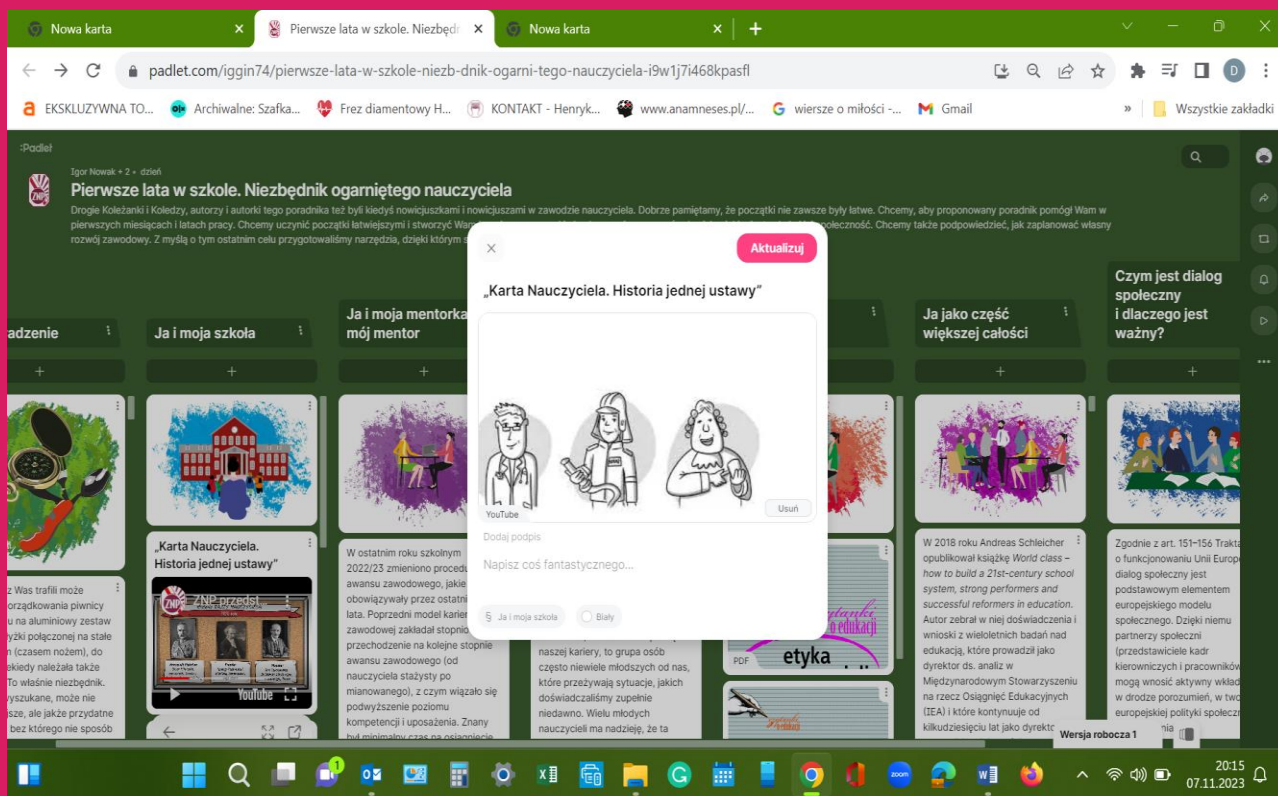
Nowa karta
Pierwsze lata w szkole. Niezbędr
Nowa karta
+

padlet.com/iggin74/pierwsze-lata-w-szkole-niezb-dnik-ogarni-tego-nauczyciela-i9w1j7i468kpasfl

EKSKLUZYWNA TO... Archiwalne: Szafka... Frez diamentowy H... KONTAKT - Henryk... www.anamneses.pl/... wiersze o miłości -... Gmail » Wszystkie zakładki

:Padlet

Igor Nowak + 2 • dzień

Pierwsze lata w szkole. Niezbędnik ogarniętego nauczyciela

Drogie Koleżanki i Koledzy, autorzy i autorki tego poradnika też byli kiedyś nowicjuszkami i nowicjuszami w zawodzie nauczyciela. Dobrze pamiętamy, że początki nie zawsze były łatwe. Chcemy, aby proponowany poradnik pomógł Wam w pierwszych miesiącach i latach pracy. Chcemy uczynić początki łatwiejszymi i stworzyć Wam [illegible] łeczność. Chcemy także podpowiedzieć, jak zaplanować własny rozwój zawodowy. Z myślą o tym ostatnim celu przygotowaliśmy narzędzia, dzięki którym s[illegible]

adzenie

Ja i moja szkoła

Ja i moja mentorka mój mentor

Ja jako część większej całości

Czym jest dialog społeczny i dlaczego jest ważny?

Aktualizuj

„Karta Nauczyciela. Historia jednej ustawy"

YouTube

Usuń

Dodaj podpis

Napisz coś fantastycznego...

Ja i moja szkoła

Biały

z Was trafili może orządkowania piwnicy u na aluminiowy zestaw yżki połączonej na stałe (czasem nożem), do kiedy należała także To właśnie niezbędnik. yszukane, może nie sze, ale jakże przydatne bez którego nie sposób

„Karta Nauczyciela. Historia jednej ustawy"

ZNP przedst

YouTube

W ostatnim roku szkolnym 2022/23 zmieniono procedu awansu zawodowego, jakie obowiązywały przez ostatni lata. Poprzedni model karier zawodowej zakładał stopnio przechodzenie na kolejne stopnie awansu zawodowego (od nauczyciela stażysty po mianowanego), z czym wiązało się podwyższenie poziomu kompetencji i uposażenia. Znany był minimalny czas na osiągnięcie

naszej kariery, to grupa osób często niewiele młodszych od nas, które przeżywają sytuacje, jakich doświadczaliśmy zupełnie niedawno. Wielu młodych nauczycieli ma nadzieję, że ta

PDF

o edukacji

etyka

W 2018 roku Andreas Schleicher opublikował książkę World class – how to build a 21st-century school system, strong performers and successful reformers in education. Autor zebrał w niej doświadczenia i wnioski z wieloletnich badań nad edukacją, które prowadził jako dyrektor ds. analiz w Międzynarodowym Stowarzyszeniu na rzecz Osiągnięć Edukacyjnych (IEA) i które kontynuuje od kilkudziesięciu lat jako dyrekt

Zgodnie z art. 151–156 Trakta o funkcjonowaniu Unii Europ dialog społeczny jest podstawowym elementem europejskiego modelu społecznego. Dzięki niemu partnerzy społeczni (przedstawiciele kadr kierowniczych i pracownikó mogą wnosić aktywny wkład w drodze porozumień, w two europejskiej polityki społeczn

Wersja robocza 1

20:15
07.11.2023